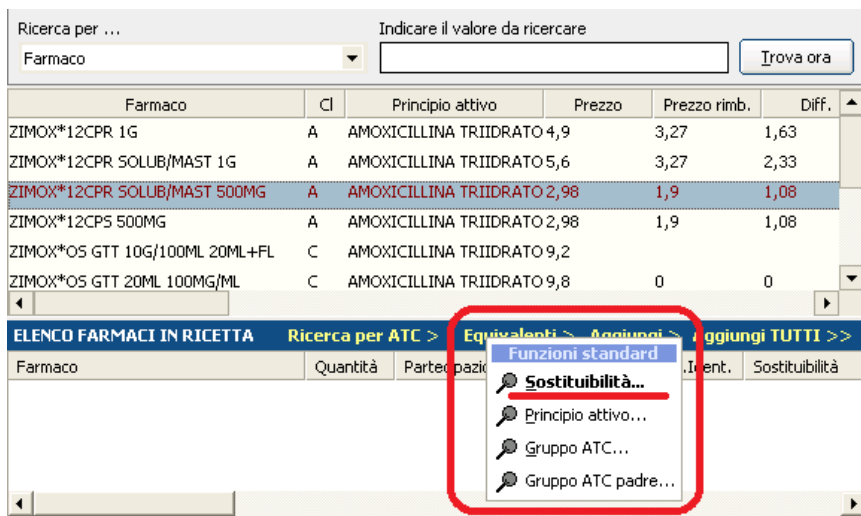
Ricerca per ...

Farmaco

Indicare il valore da ricercare

Trova ora

| Farmaco | Cl | Principio attivo | Prezzo | Prezzo rimb. | Diff. |
|---|---|---|---|---|---|
| ZIMOX*12CPR 1G | A | AMOXICILLINA TRIIDRATO | 4,9 | 3,27 | 1,63 |
| ZIMOX*12CPR SOLUB/MAST 1G | A | AMOXICILLINA TRIIDRATO | 5,6 | 3,27 | 2,33 |
| ZIMOX*12CPR SOLUB/MAST 500MG | A | AMOXICILLINA TRIIDRATO | 2,98 | 1,9 | 1,08 |
| ZIMOX*12CPS 500MG | A | AMOXICILLINA TRIIDRATO | 2,98 | 1,9 | 1,08 |
| ZIMOX*OS GTT 10G/100ML 20ML+FL | C | AMOXICILLINA TRIIDRATO | 9,2 | | |
| ZIMOX*OS GTT 20ML 100MG/ML | C | AMOXICILLINA TRIIDRATO | 9,8 | 0 | 0 |

ELENCO FARMACI IN RICETTA Ricerca per ATC > Equivalenti > Aggiungi > Aggiungi TUTTI >>

| Farmaco | Quantità | Partecipazi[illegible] | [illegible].Ident. | Sostituibilità |
|---|---|---|---|---|

Funzioni standard
Sostituibilità...
Principio attivo...
Gruppo ATC...
Gruppo ATC padre...